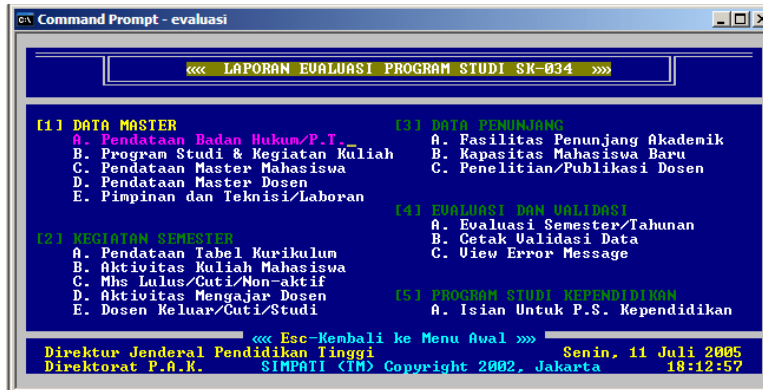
Command Prompt - evaluasi

««« LAPORAN EVALUASI PROGRAM STUDI SK-034 »»»

[1] DATA MASTER
A. Pendataan Badan Hukum/P.T._
B. Program Studi & Kegiatan Kuliah
C. Pendataan Master Mahasiswa
D. Pendataan Master Dosen
E. Pimpinan dan Teknisi/Laboran

[2] KEGIATAN SEMESTER
A. Pendataan Tabel Kurikulum
B. Aktivitas Kuliah Mahasiswa
C. Mhs Lulus/Cuti/Non-aktif
D. Aktivitas Mengajar Dosen
E. Dosen Keluar/Cuti/Studi

[3] DATA PENUNJANG
A. Fasilitas Penunjang Akademik
B. Kapasitas Mahasiswa Baru
C. Penelitian/Publikasi Dosen

[4] EVALUASI DAN VALIDASI
A. Evaluasi Semester/Tahunan
B. Cetak Validasi Data
C. View Error Message

[5] PROGRAM STUDI KEPENDIDIKAN
A. Isian Untuk P.S. Kependidikan

««« Esc-Kembali ke Menu Awal »»»
Direktur Jenderal Pendidikan Tinggi
Senin, 11 Juli 2005
Direktorat P.A.K.
SIMPATI (TM) Copyright 2002, Jakarta
18:12:57